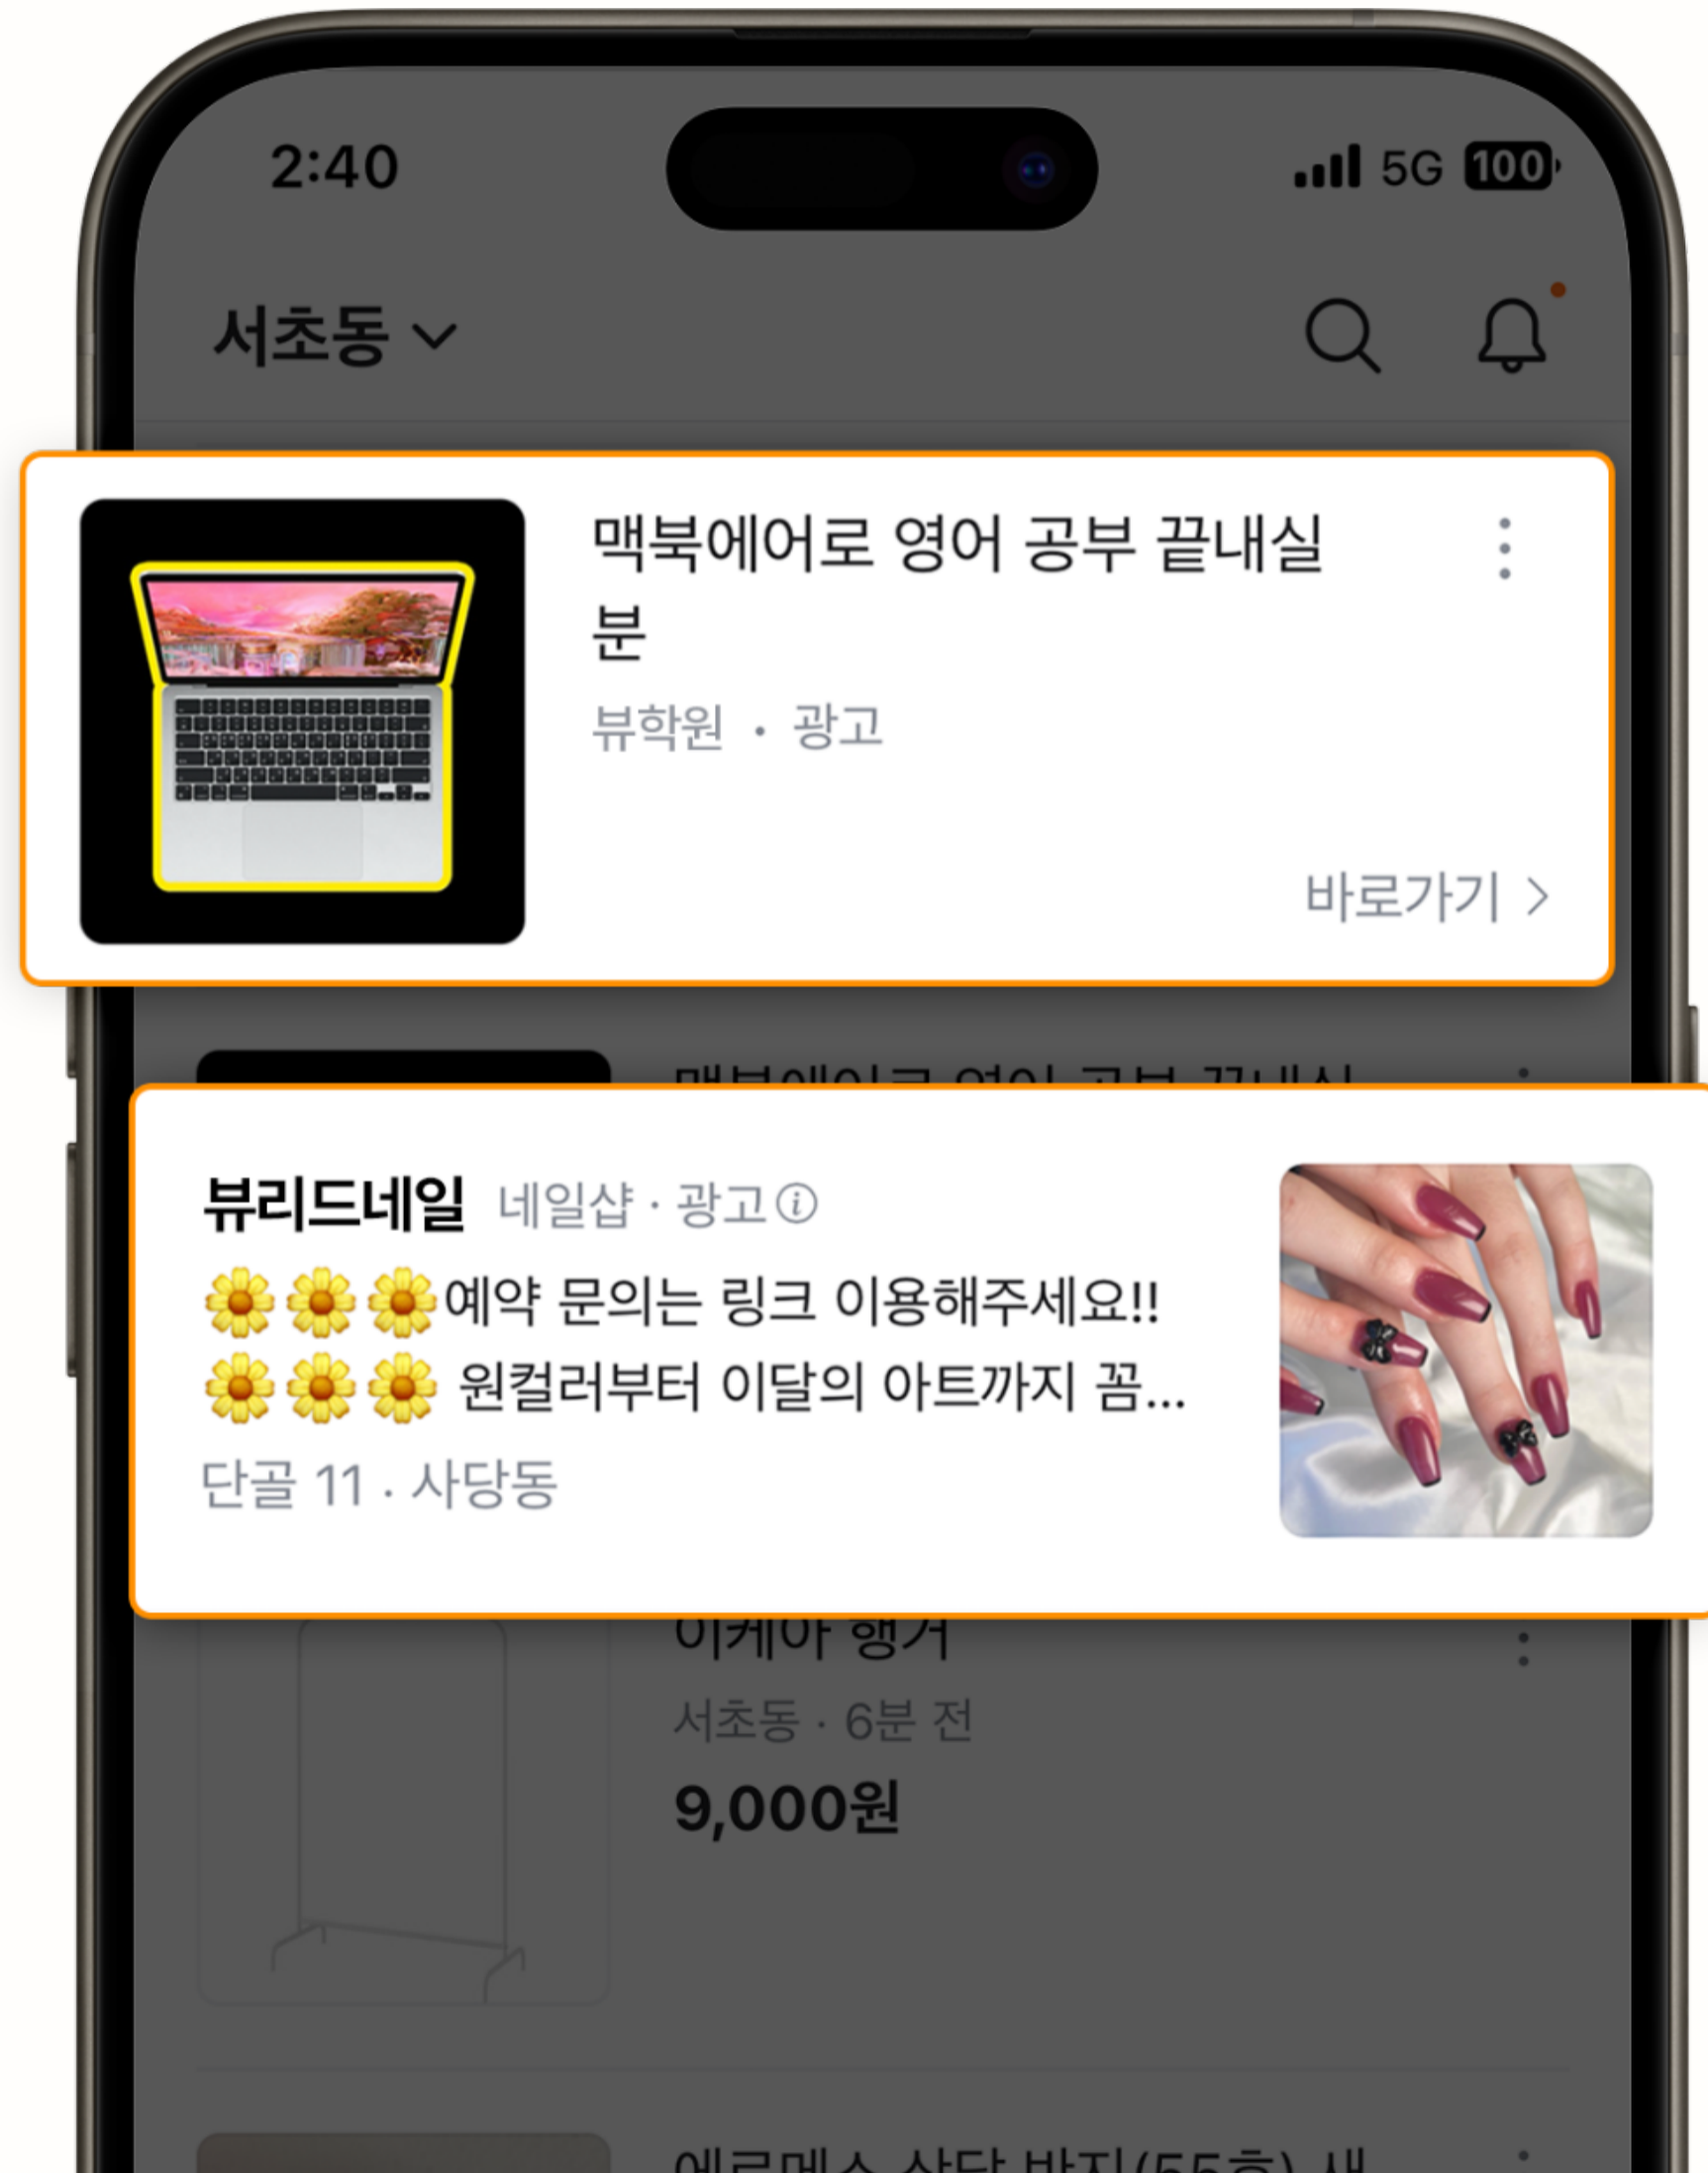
2:40

5G 100

서초동

맥북에어로 영어 공부 끝내실 분

뷰학원 · 광고

바로가기 >

뷰리드네일 네일샵 · 광고

🌼🌼🌼예약 문의는 링크 이용해주세요!!
🌼🌼🌼 원컬러부터 이달의 아트까지 꼼...

단골 11 · 사당동

이케아 행거

서초동 · 6분 전

9,000원

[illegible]